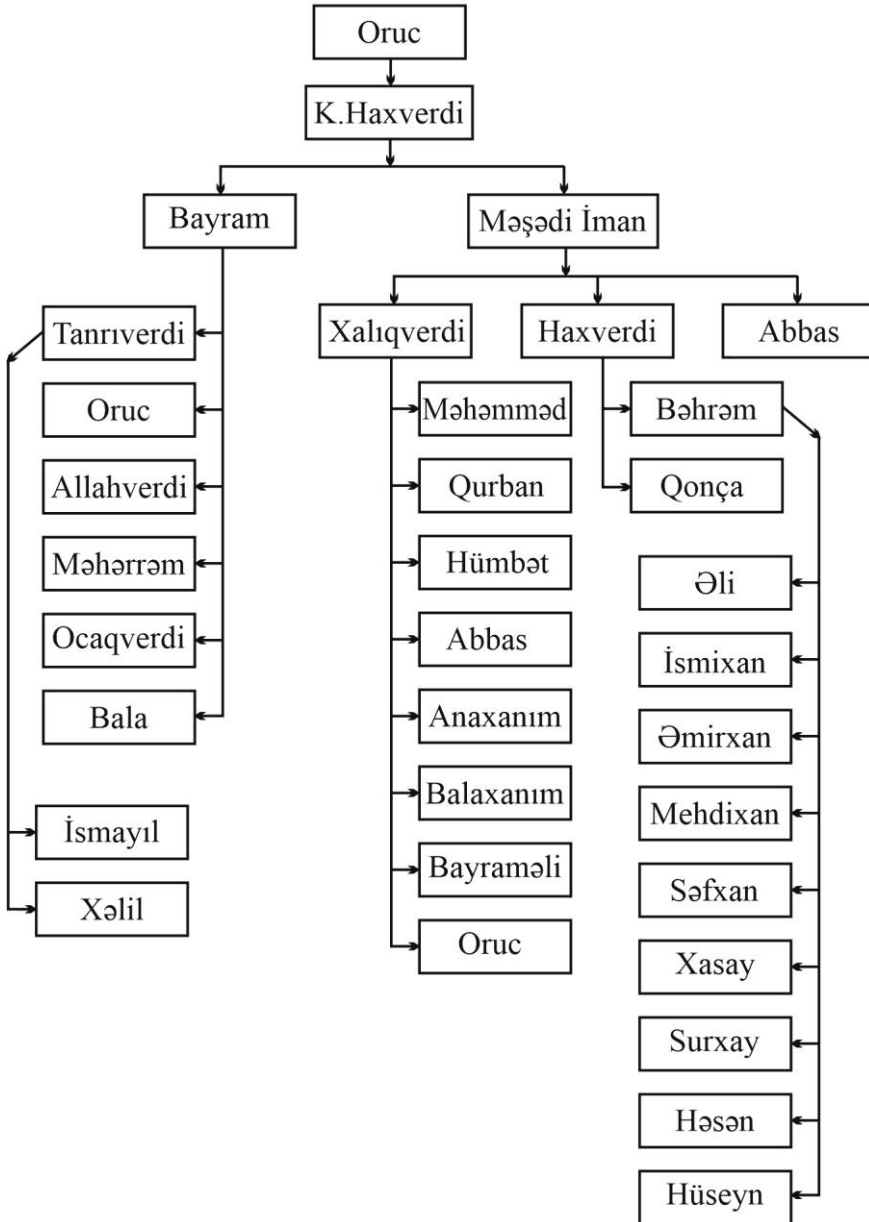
Oruc

K.Haxverdi

Bayram

Məşədi İman

Tanrıverdi

Oruc

Allahverdi

Məhərrəm

Ocaqverdi

Bala

İsmayıl

Xəlil

Xalıqverdi

Məhəmməd

Qurban

Hümbət

Abbas

Anaxanım

Balaxanım

Bayraməli

Oruc

Haxverdi

Bəhrəm

Qonça

Abbas

Əli

İsmixan

Əmirxan

Mehdixan

Səfxan

Xasay

Surxay

Həsən

Hüseyn